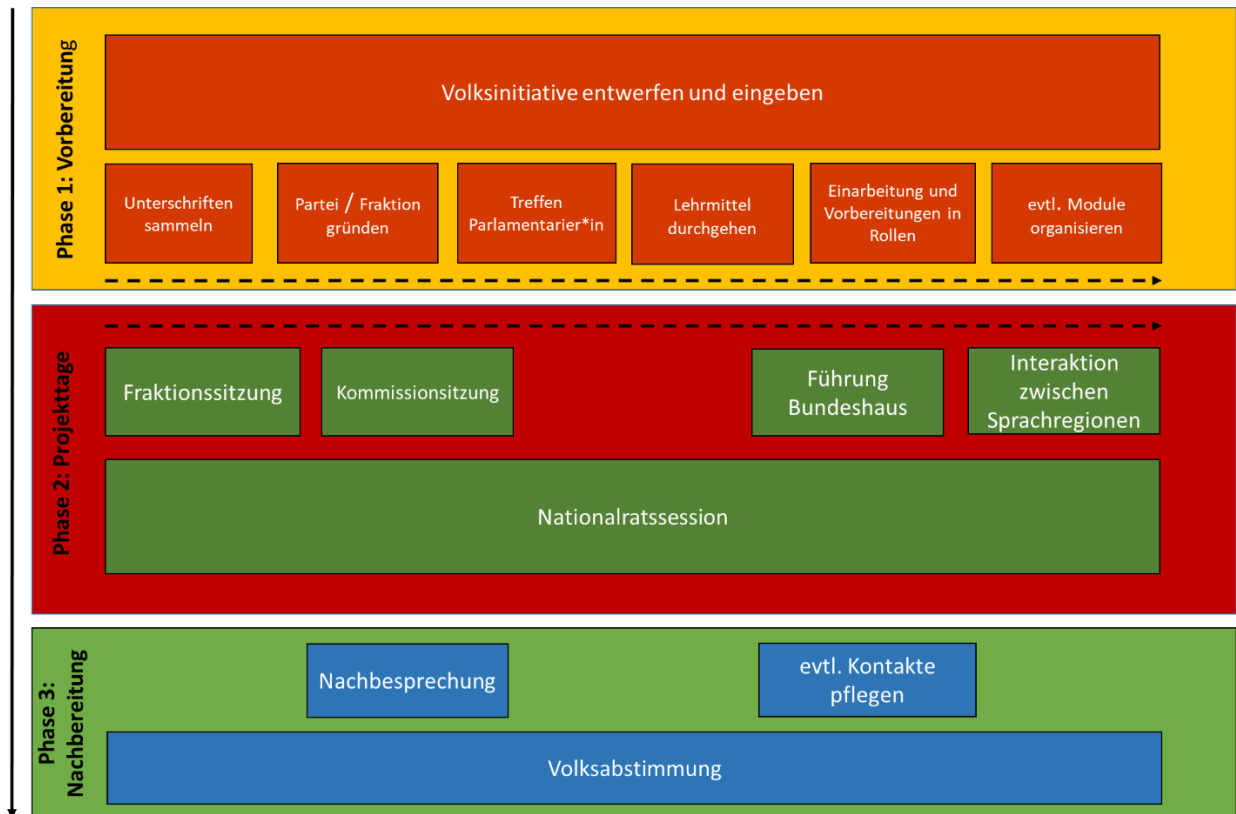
Phase 1: Vorbereitung

Volksinitiative entwerfen und eingeben

Unterschriften sammeln

Partei / Fraktion gründen

Treffen Parlamentarier*in

Lehrmittel durchgehen

Einarbeitung und Vorbereitungen in Rollen

evtl. Module organisieren

Phase 2: Projekttage

Fraktionssitzung

Kommissionsitzung

Führung Bundeshaus

Interaktion zwischen Sprachregionen

Nationalratssession

Phase 3: Nachbereitung

Nachbesprechung

evtl. Kontakte pflegen

Volksabstimmung